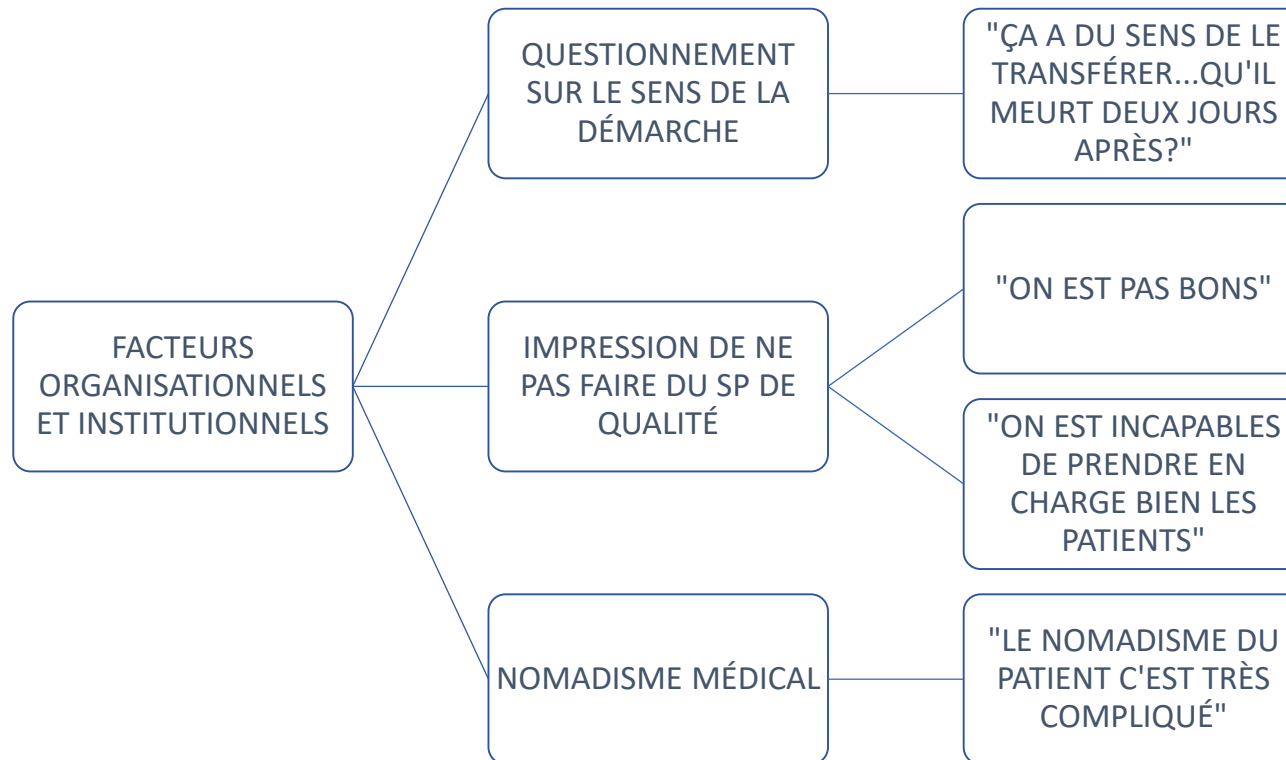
FACTEURS ORGANISATIONNELS ET INSTITUTIONNELS

QUESTIONNEMENT SUR LE SENS DE LA DÉMARCHE

"ÇA A DU SENS DE LE TRANSFÉRER...QU'IL MEURT DEUX JOURS APRÈS?"

IMPRESSION DE NE PAS FAIRE DU SP DE QUALITÉ

"ON EST PAS BONS"

"ON EST INCAPABLES DE PRENDRE EN CHARGE BIEN LES PATIENTS"

NOMADISME MÉDICAL

"LE NOMADISME DU PATIENT C'EST TRÈS COMPLIQUÉ"